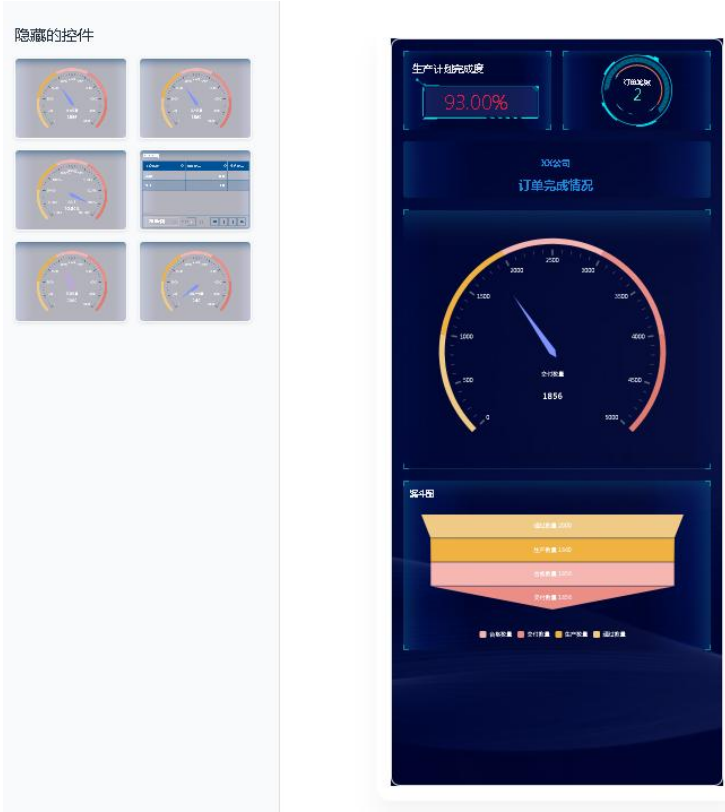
隐藏的控件

生产计划完成度

93.00%

订单数量

2

XX公司

订单完成情况

0
500
1000
1500
2000
2500
3000
3500
4000
4500
5000

交付数量

1856

漏斗图

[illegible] 2000

生产数量 1500

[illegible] 1000

交付数量 1856

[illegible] 交付数量 生产数量 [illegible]